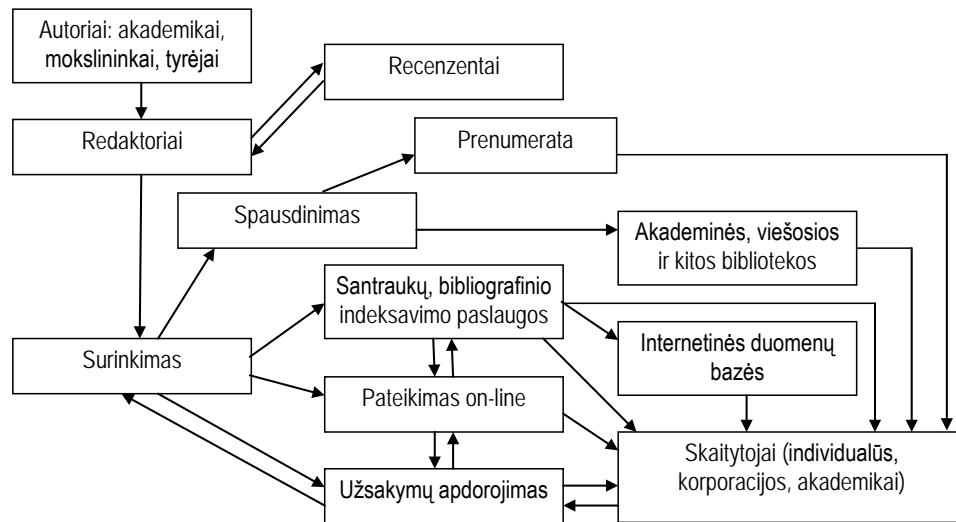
Autoriai: akademikai, mokslininkai, tyrėjai

Recenzentai

Redaktoriai

Prenumerata

Spausdinimas

Akademinės, viešosios ir kitos bibliotekos

Santraukų, bibliografinio indeksavimo paslaugos

Internetinės duomenų bazės

Surinkimas

Pateikimas on-line

Skaitytojai (individualūs, korporacijos, akademikai)

Užsakymų apdorojimas